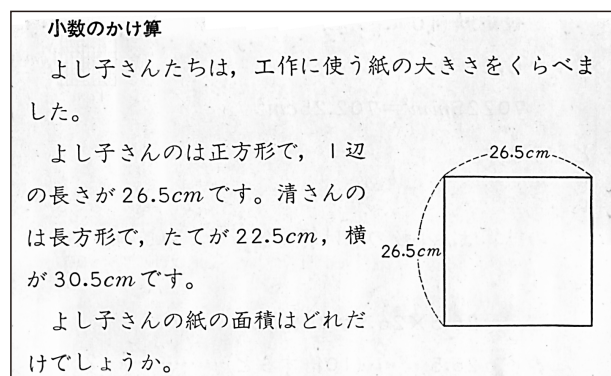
小数のかけ算

よし子さんたちは，工作に使う紙の大きさをくらべました。

よし子さんのは正方形で，１辺の長さが26.5$cm$です。清さんのは長方形で，たてが22.5$cm$，横が30.5$cm$です。

よし子さんの紙の面積はどれだけでしょうか。

26.5$cm$
26.5$cm$